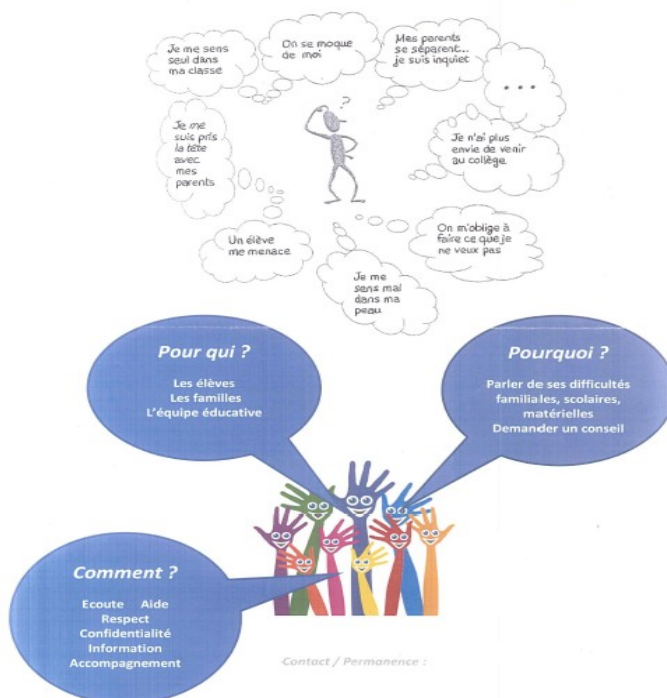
Je me sens seul dans ma classe

On se moque de moi

Mes parents se séparent.. je suis inquiet

...

Je me suis pris la tête avec mes parents

?

Je n'ai plus envie de venir au collège

Un élève me menace

On m'oblige à faire ce que je ne veux pas

Je me sens mal dans ma peau

Pour qui ?

Les élèves
Les familles
L'équipe éducative

Pourquoi ?

Parler de ses difficultés familiales, scolaires, matérielles
Demander un conseil

Comment ?

Ecoute Aide
Respect
Confidentialité
Information
Accompagnement

Contact / Permanence :